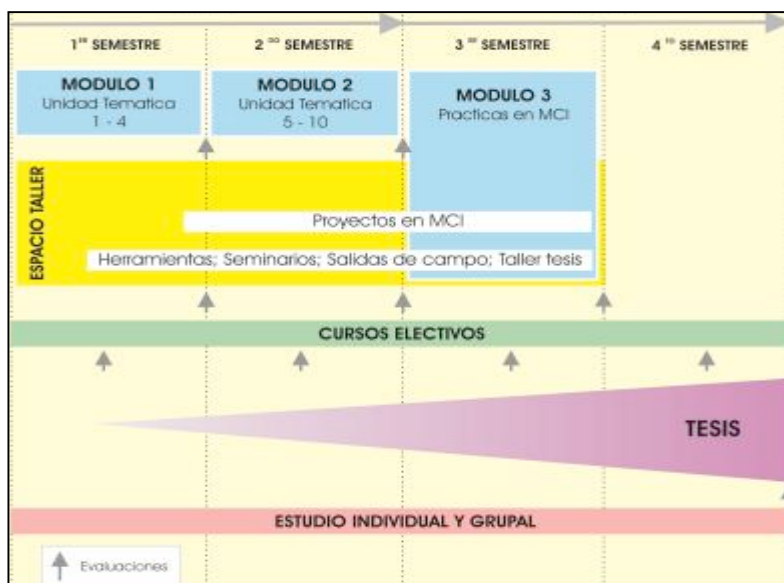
1$^{ER}$ SEMESTRE

2$^{DO}$ SEMESTRE

3$^{ER}$ SEMESTRE

4$^{TO}$ SEMESTRE

MODULO 1
Unidad Tematica
1 - 4

MODULO 2
Unidad Tematica
5 - 10

MODULO 3
Practicas en MCI

ESPACIO TALLER

Proyectos en MCI

Herramientas; Seminarios; Salidas de campo; Taller tesis

CURSOS ELECTIVOS

TESIS

ESTUDIO INDIVIDUAL Y GRUPAL

Evaluaciones